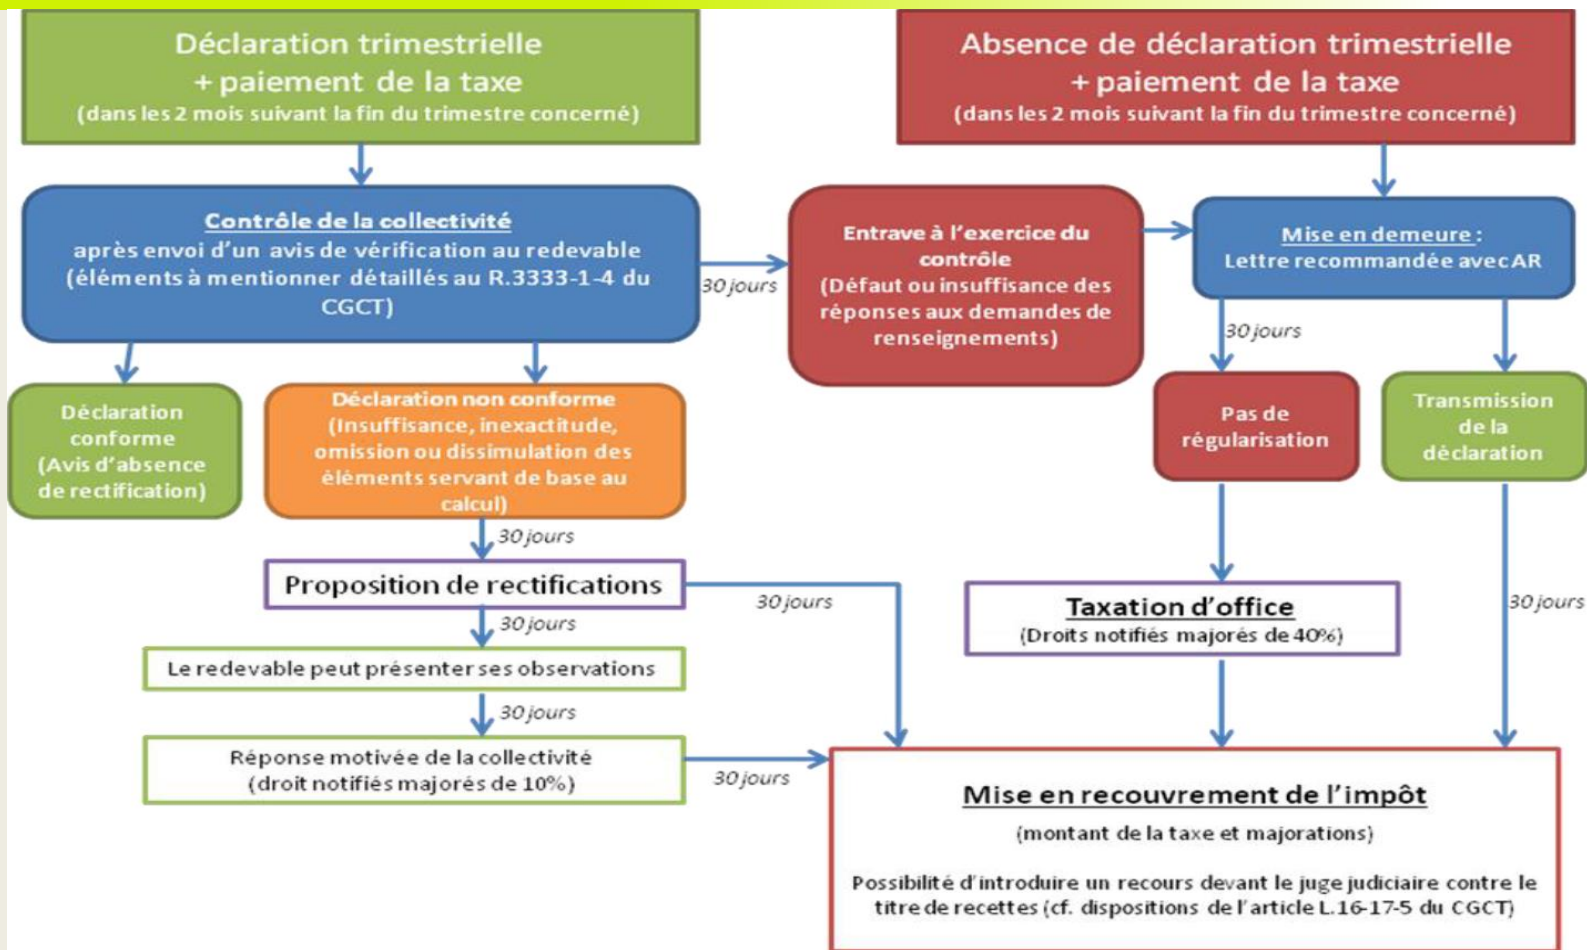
Déclaration trimestrielle
+ paiement de la taxe
(dans les 2 mois suivant la fin du trimestre concerné)

Absence de déclaration trimestrielle
+ paiement de la taxe
(dans les 2 mois suivant la fin du trimestre concerné)

Contrôle de la collectivité
après envoi d'un avis de vérification au redevable (éléments à mentionner détaillés au R.3333-1-4 du CGCT)

30 jours

Entrave à l'exercice du contrôle
(Défaut ou insuffisance des réponses aux demandes de renseignements)

Mise en demeure :
Lettre recommandée avec AR

30 jours

Déclaration conforme
(Avis d'absence de rectification)

Déclaration non conforme
(Insuffisance, inexactitude, omission ou dissimulation des éléments servant de base au calcul)

Pas de régularisation

Transmission de la déclaration

30 jours

Proposition de rectifications

30 jours

30 jours

Taxation d'office
(Droits notifiés majorés de 40%)

30 jours

Le redevable peut présenter ses observations

30 jours

Réponse motivée de la collectivité
(droit notifiés majorés de 10%)

30 jours

Mise en recouvrement de l'impôt
(montant de la taxe et majorations)

Possibilité d'introduire un recours devant le juge judiciaire contre le titre de recettes (cf. dispositions de l'article L.16-17-5 du CGCT)